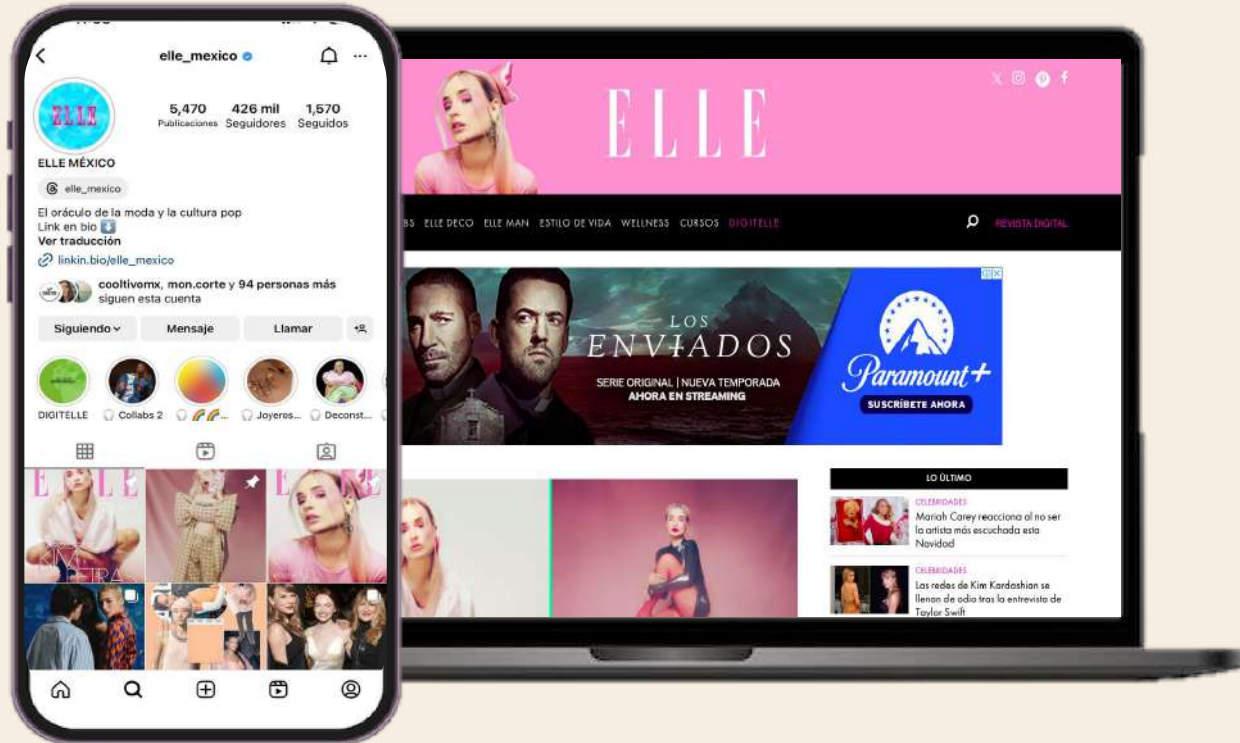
elle_mexico

ELLE

5,470 Publicaciones

426 mil Seguidores

1,570 Seguidos

ELLE MÉXICO

elle_mexico

El oráculo de la moda y la cultura pop
Link en bio ⬇️
Ver traducción

linkin.bio/elle_mexico

cooltivomx, mon.corte y 94 personas más siguen esta cuenta

Siguiendo

Mensaje

Llamar

DIGITELLE

Collabs 2

Joyeros...

Deconst...

ELLE

ELLE

ELLE

ELLE

BS ELLE DECO ELLE MAN ESTILO DE VIDA WELLNESS CURSOS DIGITELLE

REVISTA DIGITAL

LOS ENVIADOS

SERIE ORIGINAL | NUEVA TEMPORADA
AHORA EN STREAMING

Paramount+

SUSCRÍBETE AHORA

LO ÚLTIMO

CELEBRIDADES
Mariah Carey reacciona al no ser la artista más escuchada esta Navidad

CELEBRIDADES
Las redes de Kim Kardashian se llenan de odio tras la entrevista de Taylor Swift